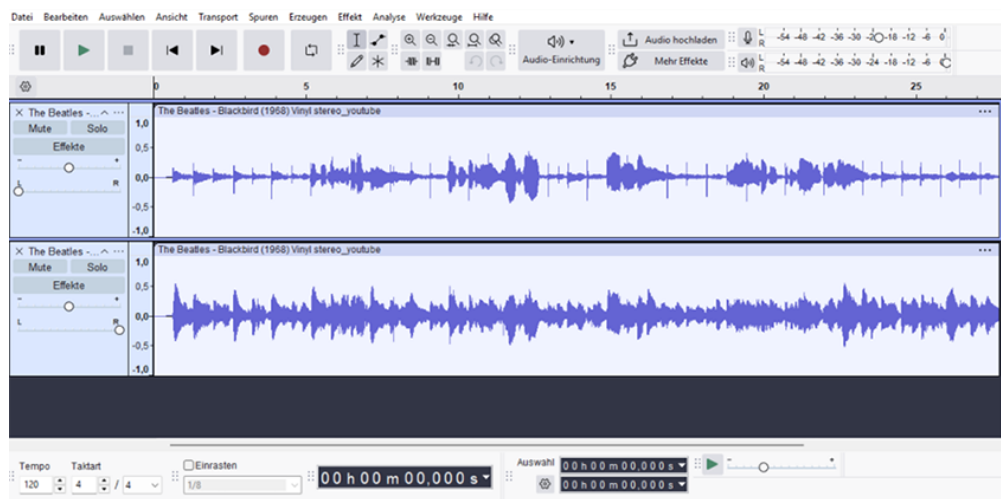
Datei Bearbeiten Auswählen Ansicht Transport Spuren Erzeugen Effekt Analyse Werkzeuge Hilfe

Audio-Einrichtung

Audio hochladen

Mehr Effekte

L R -54 -48 -42 -36 -30 -24 -18 -12 -6 0

L R -54 -48 -42 -36 -30 -24 -18 -12 -6 0

0 5 10 15 20 25

The Beatles -...

Mute Solo

Effekte

L R

1,0 0,5 0,0 -0,5 -1,0

The Beatles - Blackbird (1968) Vinyl stereo_youtube

The Beatles -...

Mute Solo

Effekte

L R

1,0 0,5 0,0 -0,5 -1,0

The Beatles - Blackbird (1968) Vinyl stereo_youtube

Tempo 120

Taktart 4 / 4

Einrasten

1/8

00 h 00 m 00,000 s

Auswahl

00 h 00 m 00,000 s

00 h 00 m 00,000 s